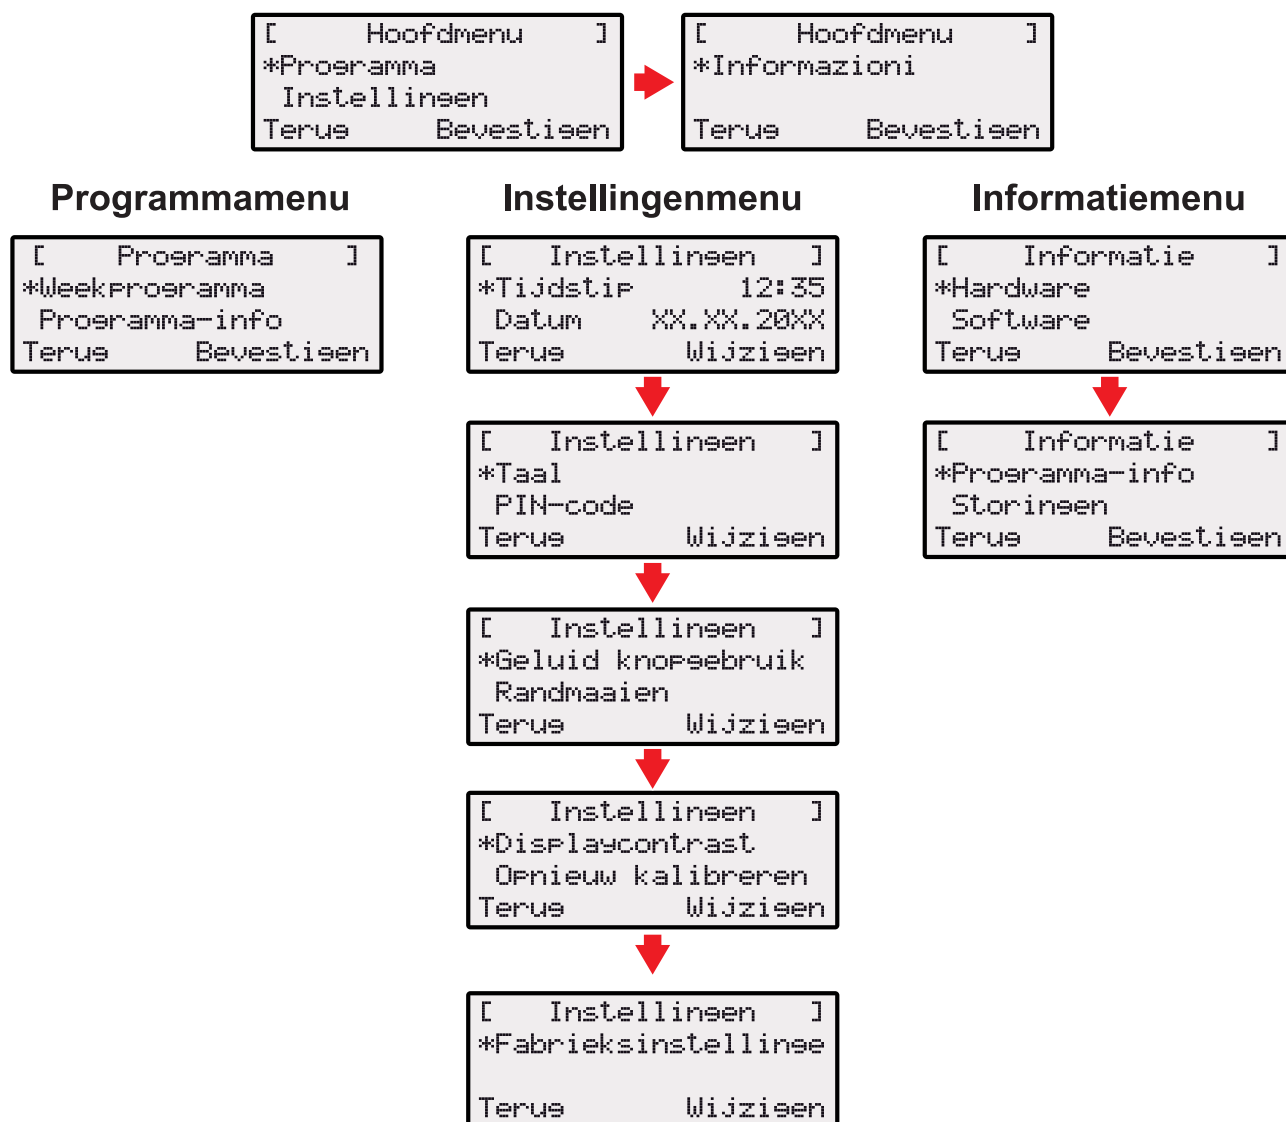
[ Hoofdmenu ]
*Programma
Instellingen
Terug Bevestigen

[ Hoofdmenu ]
*Informazioni

Terug Bevestigen

Programmamenu

[ Programma ]
*Weekprogramma
Programma-info
Terug Bevestigen

Instellingenmenu

[ Instellingen ]
*Tijdstip 12:35
Datum XX.XX.20XX
Terug Wijzigen

[ Instellingen ]
*Taal
PIN-code
Terug Wijzigen

[ Instellingen ]
*Geluid knopgebruik
Randmaaien
Terug Wijzigen

[ Instellingen ]
*Displaycontrast
Opnieuw kalibreren
Terug Wijzigen

[ Instellingen ]
*Fabrieksinstellinge

Terug Wijzigen

Informatiemenu

[ Informatie ]
*Hardware
Software
Terug Bevestigen

[ Informatie ]
*Programma-info
Storingen
Terug Bevestigen